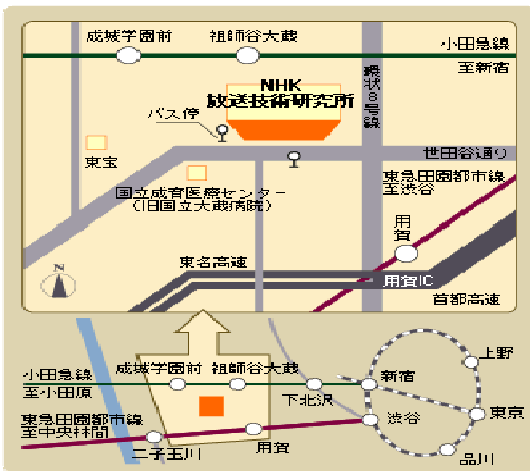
成城学園前
祖師谷大蔵
小田急線
至新宿
環状8号線
NHK
放送技術研究所
バス停
東宝
世田谷通り
国立成育医療センター
(旧国立大蔵病院)
東急田園都市線
至渋谷
用賀
N
東名高速
用賀IC
首都高速
上野
小田急線
至小田原
成城学園前
祖師谷大蔵
新宿
下北沢
渋谷
東京
東急田園都市線
至中央林間
用賀
二子玉川
品川